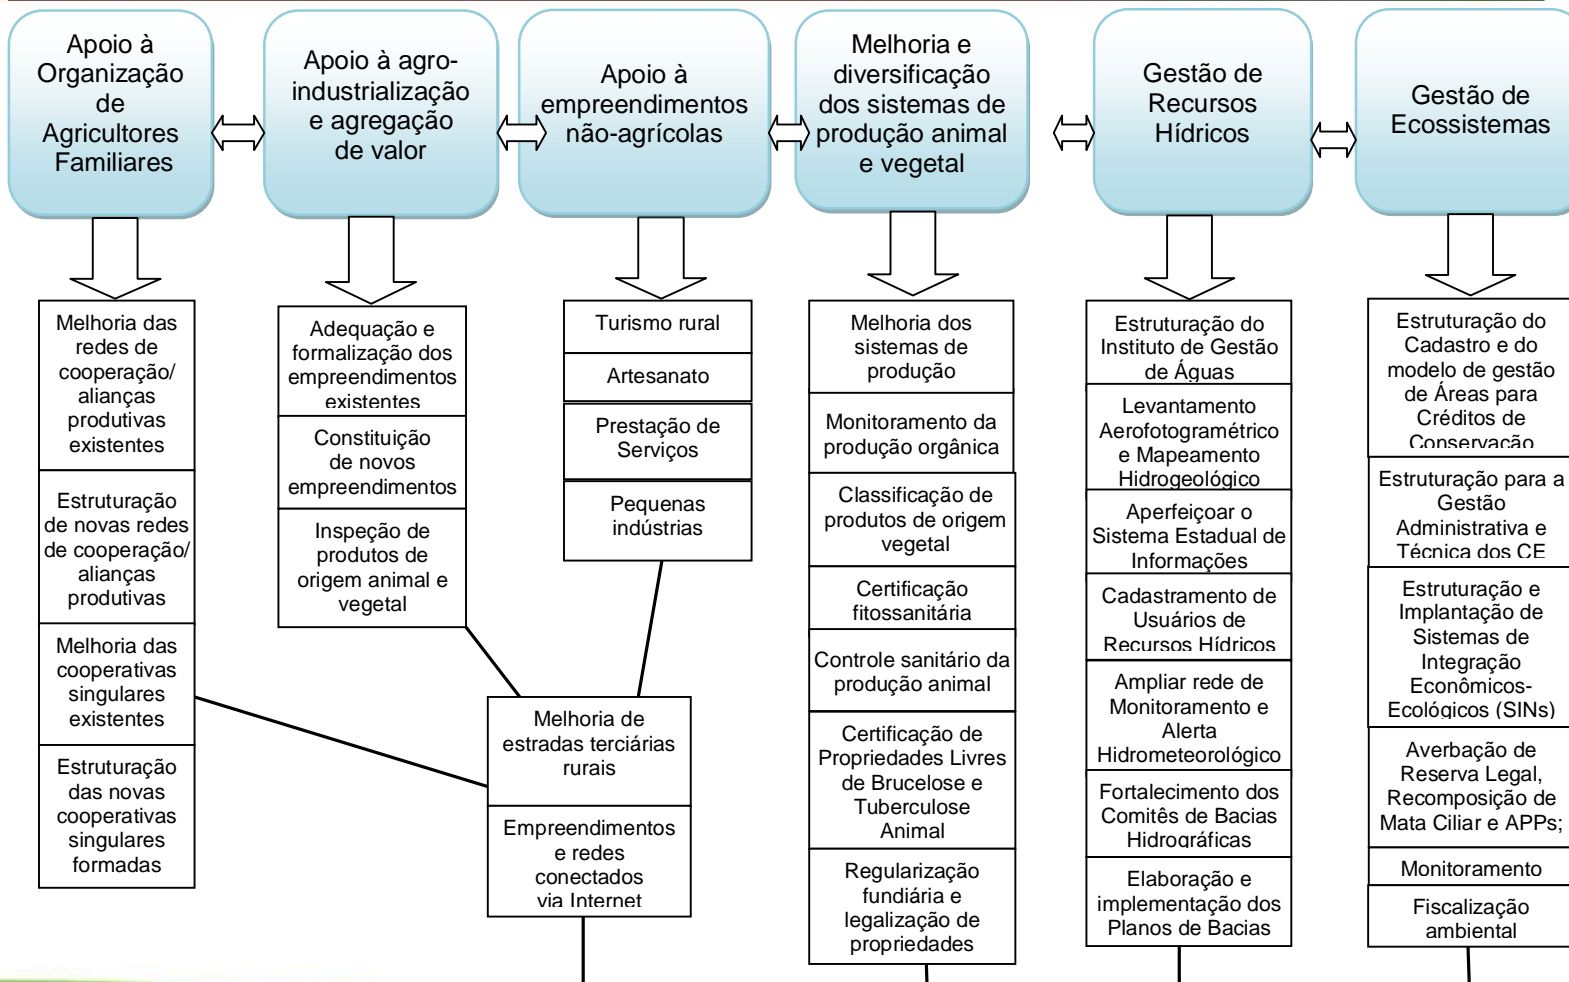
Apoio à Organização de Agricultores Familiares

Apoio à agro-industrialização e agregação de valor

Apoio à empreendimentos não-agrícolas

Melhoria e diversificação dos sistemas de produção animal e vegetal

Gestão de Recursos Hídricos

Gestão de Ecossistemas

Melhoria das redes de cooperação/ alianças produtivas existentes

Estruturação de novas redes de cooperação/ alianças produtivas

Melhoria das cooperativas singulares existentes

Estruturação das novas cooperativas singulares formadas

Adequação e formalização dos empreendimentos existentes

Constituição de novos empreendimentos

Inspeção de produtos de origem animal e vegetal

Turismo rural

Artesanato

Prestação de Serviços

Pequenas indústrias

Melhoria de estradas terciárias rurais

Empreendimentos e redes conectados via Internet

Melhoria dos sistemas de produção

Monitoramento da produção orgânica

Classificação de produtos de origem vegetal

Certificação fitossanitária

Controle sanitário da produção animal

Certificação de Propriedades Livres de Brucelose e Tuberculose Animal

Regularização fundiária e legalização de propriedades

Estruturação do Instituto de Gestão de Águas

Levantamento Aerofotogramétrico e Mapeamento Hidrogeológico

Aperfeiçoar o Sistema Estadual de Informações

Cadastramento de Usuários de Recursos Hídricos

Ampliar rede de Monitoramento e Alerta Hidrometeorológico

Fortalecimento dos Comitês de Bacias Hidrográficas

Elaboração e implementação dos Planos de Bacias

Estruturação do Cadastro e do modelo de gestão de Áreas para Créditos de Conservação

Estruturação para a Gestão Administrativa e Técnica dos CE

Estruturação e Implantação de Sistemas de Integração Econômicos-Ecológicos (SINs)

Averbação de Reserva Legal, Recomposição de Mata Ciliar e APPs;

Monitoramento

Fiscalização ambiental